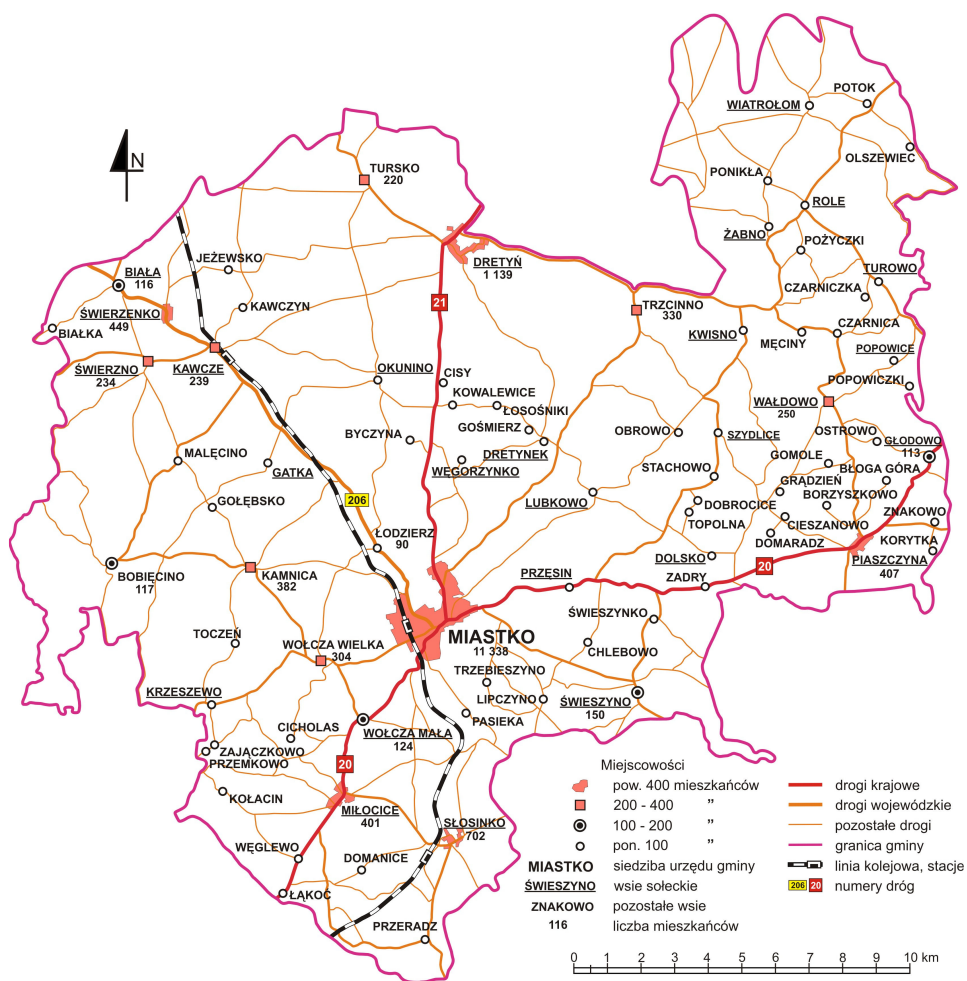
N

WIATROŁOM
POTOK
OLSZEWIEC
PONIKŁA
ROLE
ŻABNO
POŻYCZKI
TUROWO
CZARNICZKA
CZARNICA
MĘCINY
KWISNO
POPOWICE
POPOWICZKI
WAŁDOWO
250
OSTROWO
GŁODOWO
113
SZYDLICE
GOMOLE
BŁOGA GÓRA
GRĄDZIEŃ
BORZYSZKOWO
ZNAKOWO
KORYTKA
PIASZCZYNA
407
CIESZANOWO
DOMARADZ
DOBROCICE
TOPOLNA
DOLSKO
ZADRY
20
TURSKO
220
DRETYŃ
1 139
21
TRZCINNO
330
BIAŁA
116
JEŻEWSKO
KAWCZYN
ŚWIERZENKO
449
BIAŁKA
ŚWIERZNO
234
KAWCZE
239
OKUNINO
CISY
KOWALEWICE
ŁOSOŚNIKI
GOŚMIERZ
BYCZYNA
DRETYNEK
WĘGORZYNKO
OBROWO
STACHOWO
LUBKOWO
MALĘCINO
GATKA
GOŁĘBSKO
206
ŁODZIERZ
90
BOBIĘCINO
117
KAMNICA
382
PRZĘSIN
TOCZEŃ
WOŁCZA WIELKA
304
MIASTKO
11 338
ŚWIESZYNKO
CHLEBOWO
TRZEBIESZYNO
LIPCZYNO
ŚWIESZYNO
150
KRZESZEWO
CICHOLAS
WOŁCZA MAŁA
124
PASIEKA
ZAJĄCZKOWO
PRZEMKOWO
20
KOŁACIN
MIŁOCICE
401
SŁOSINKO
702
WĘGLEWO
DOMANICE
ŁĄKOĆ
PRZERADZ

Miejscowości
pow. 400 mieszkańców
200 - 400 "
100 - 200 "
pon. 100 "
MIASTKO siedziba urzędu gminy
ŚWIESZYNO wsie sołeckie
ZNAKOWO pozostałe wsie
116 liczba mieszkańców
drogi krajowe
drogi wojewódzkie
pozostałe drogi
granica gminy
linia kolejowa, stacje
206 20 numery dróg

0 1 2 3 4 5 6 7 8 9 10 km